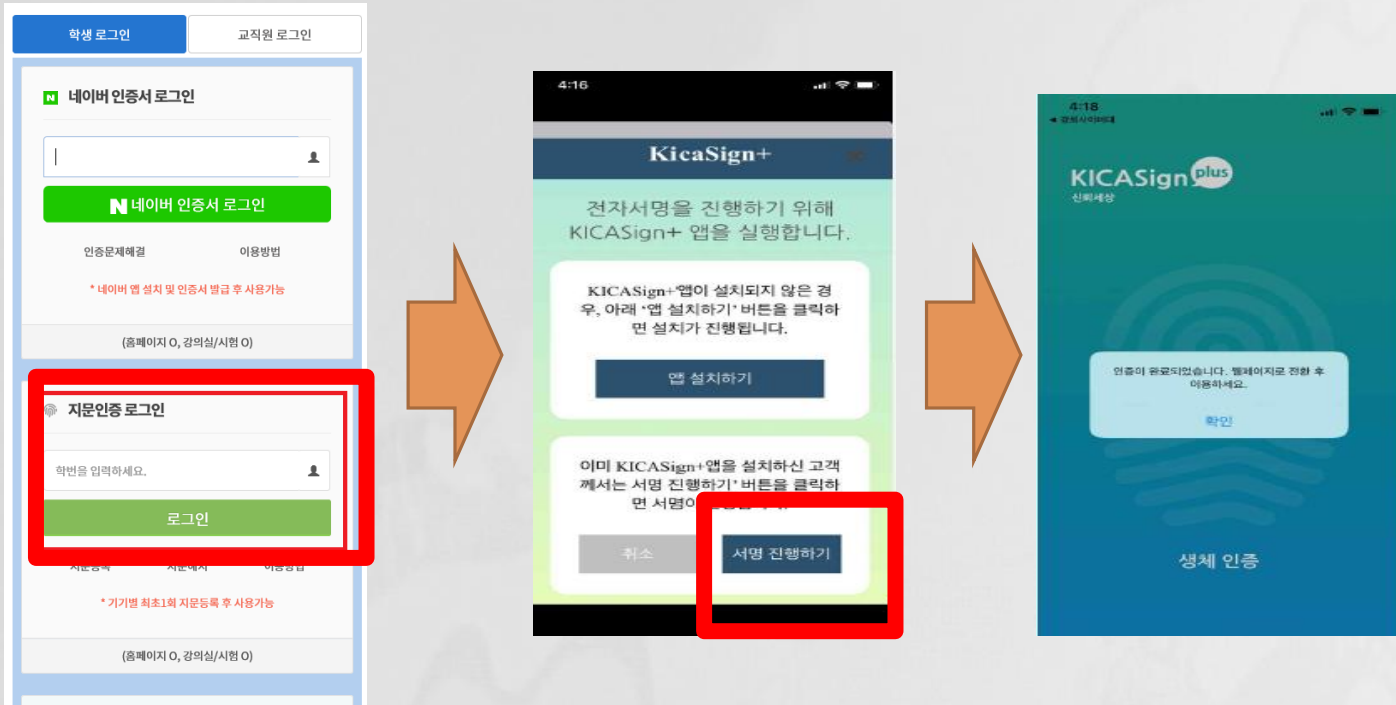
학생 로그인 교직원 로그인

네이버 인증서 로그인

네이버 인증서 로그인

인증문제해결 이용방법

* 네이버 앱 설치 및 인증서 발급 후 사용가능

(홈페이지 O, 강의실/시험 O)

지문인증 로그인

학번을 입력하세요.

로그인

지문등록 지문해지 이용방법

* 기기별 최초1회 지문등록 후 사용가능

(홈페이지 O, 강의실/시험 O)

4:16

KicaSign+

전자서명을 진행하기 위해 KICASign+ 앱을 실행합니다.

KICASign+앱이 설치되지 않은 경우, 아래 '앱 설치하기' 버튼을 클릭하면 설치가 진행됩니다.

앱 설치하기

이미 KICASign+앱을 설치하신 고객께서는 서명 진행하기' 버튼을 클릭하면 서명이 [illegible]

취소 서명 진행하기

4:18

KICASign plus

신뢰세상

인증이 완료되었습니다. 웹페이지로 전환 후 이용하세요.

확인

생체 인증